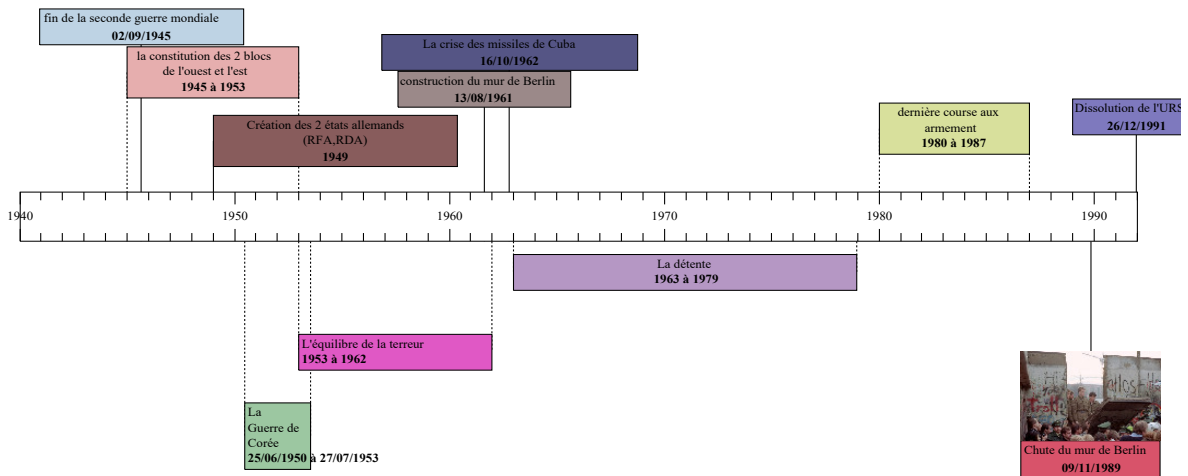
fin de la seconde guerre mondiale
**02/09/1945**

la constitution des 2 blocs de l'ouest et l'est
**1945 à 1953**

La crise des missiles de Cuba
**16/10/1962**

construction du mur de Berlin
**13/08/1961**

Création des 2 états allemands (RFA,RDA)
**1949**

dernière course aux armement
**1980 à 1987**

Dissolution de l'URS
**26/12/1991**

1940 1950 1960 1970 1980 1990

La détente
**1963 à 1979**

L'équilibre de la terreur
**1953 à 1962**

La Guerre de Corée
**25/06/1950 à 27/07/1953**

Chute du mur de Berlin
**09/11/1989**